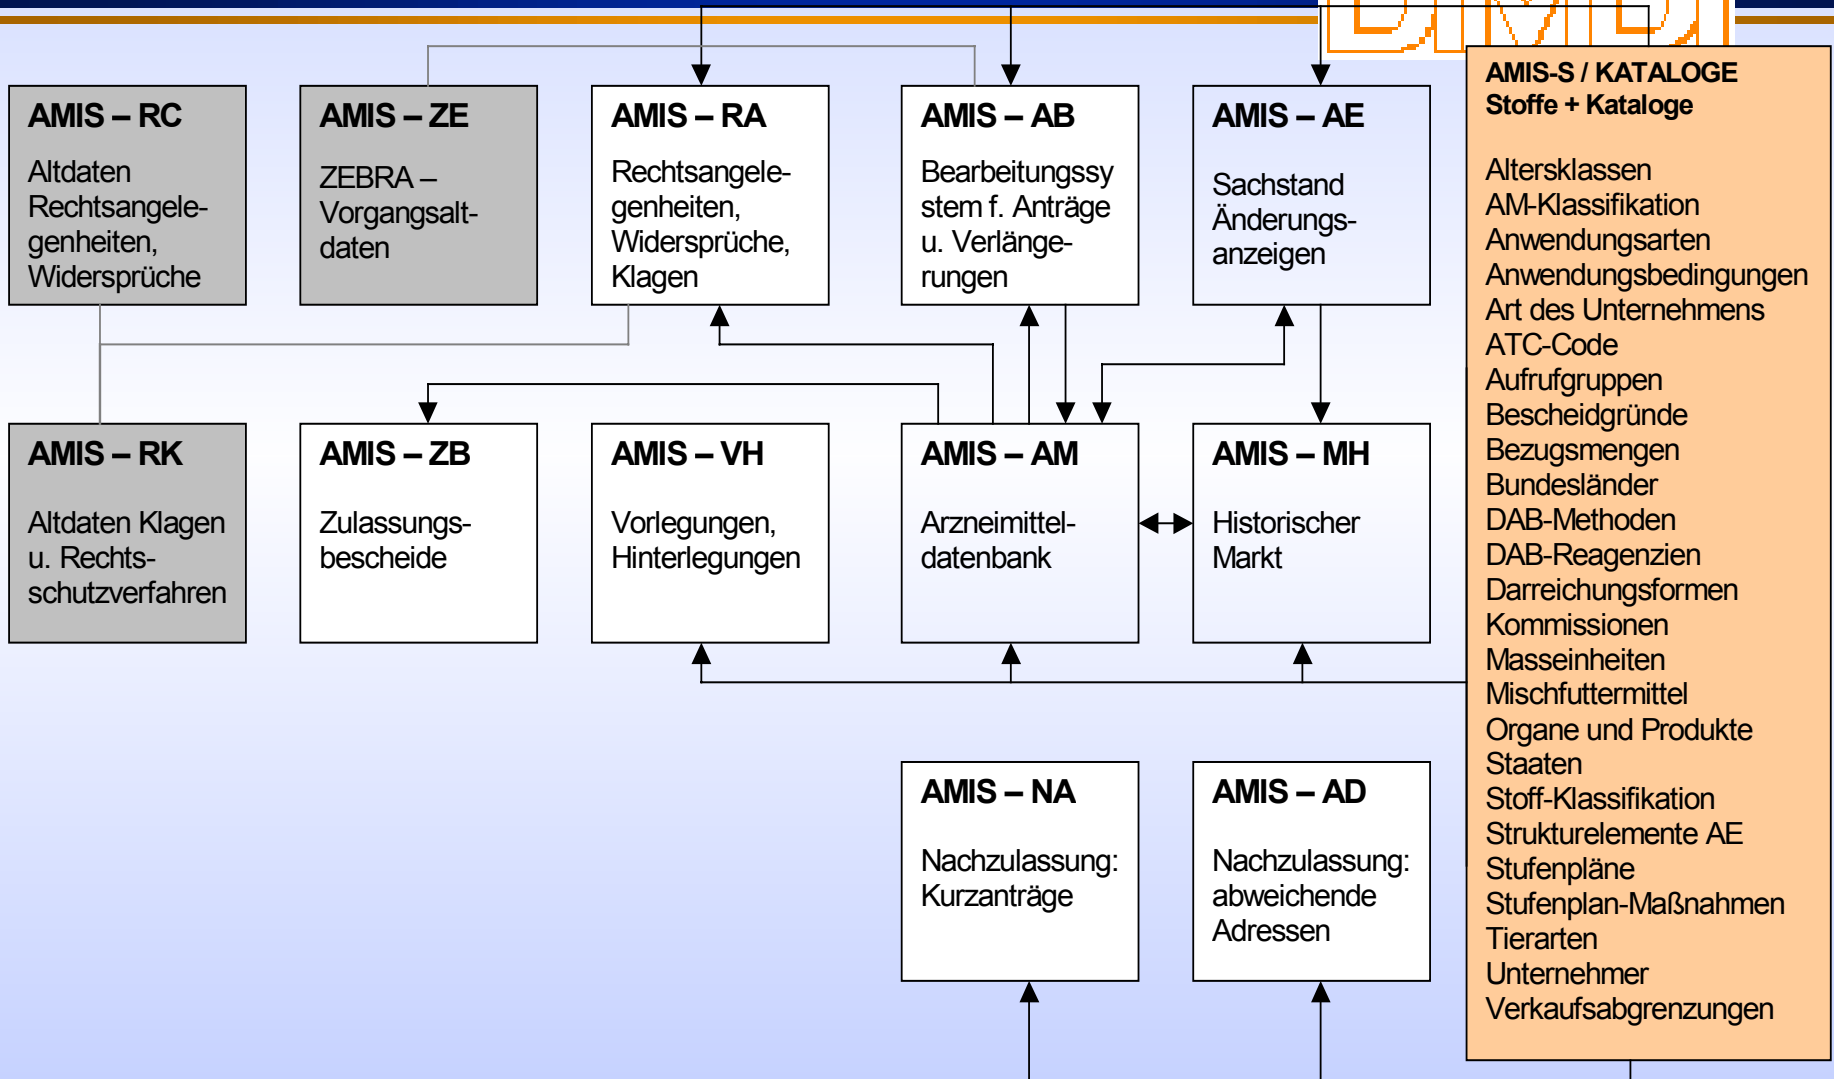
AMIS – RC
Altdaten Rechtsangelegenheiten, Widersprüche

AMIS – ZE
ZEBRA – Vorgangsaltdaten

AMIS – RA
Rechtsangelegenheiten, Widersprüche, Klagen

AMIS – AB
Bearbeitungssystem f. Anträge u. Verlängerungen

AMIS – AE
Sachstand Änderungsanzeigen

AMIS-S / KATALOGE
Stoffe + Kataloge

Altersklassen
AM-Klassifikation
Anwendungsarten
Anwendungsbedingungen
Art des Unternehmens
ATC-Code
Aufrufgruppen
Bescheidgründe
Bezugsmengen
Bundesländer
DAB-Methoden
DAB-Reagenzien
Darreichungsformen
Kommissionen
Masseinheiten
Mischfuttermittel
Organe und Produkte
Staaten
Stoff-Klassifikation
Strukturelemente AE
Stufenpläne
Stufenplan-Maßnahmen
Tierarten
Unternehmer
Verkaufsabgrenzungen

AMIS – RK
Altdaten Klagen u. Rechtsschutzverfahren

AMIS – ZB
Zulassungsbescheide

AMIS – VH
Vorlegungen, Hinterlegungen

AMIS – AM
Arzneimitteldatenbank

AMIS – MH
Historischer Markt

AMIS – NA
Nachzulassung: Kurzanträge

AMIS – AD
Nachzulassung: abweichende Adressen